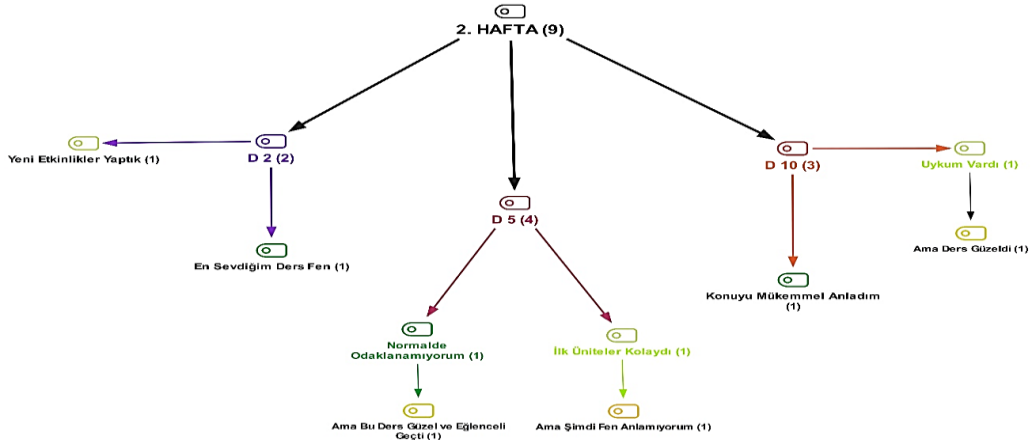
2. HAFTA (9)

Yeni Etkinlikler Yaptık (1)

D 2 (2)

En Sevdiğim Ders Fen (1)

D 5 (4)

Normalde Odaklanamıyorum (1)

Ama Bu Ders Güzel ve Eğlenceli Geçti (1)

İlk Üniteler Kolaydı (1)

Ama Şimdi Fen Anlamıyorum (1)

D 10 (3)

Uykum Vardı (1)

Ama Ders Güzeldi (1)

Konuyu Mükemmel Anladım (1)